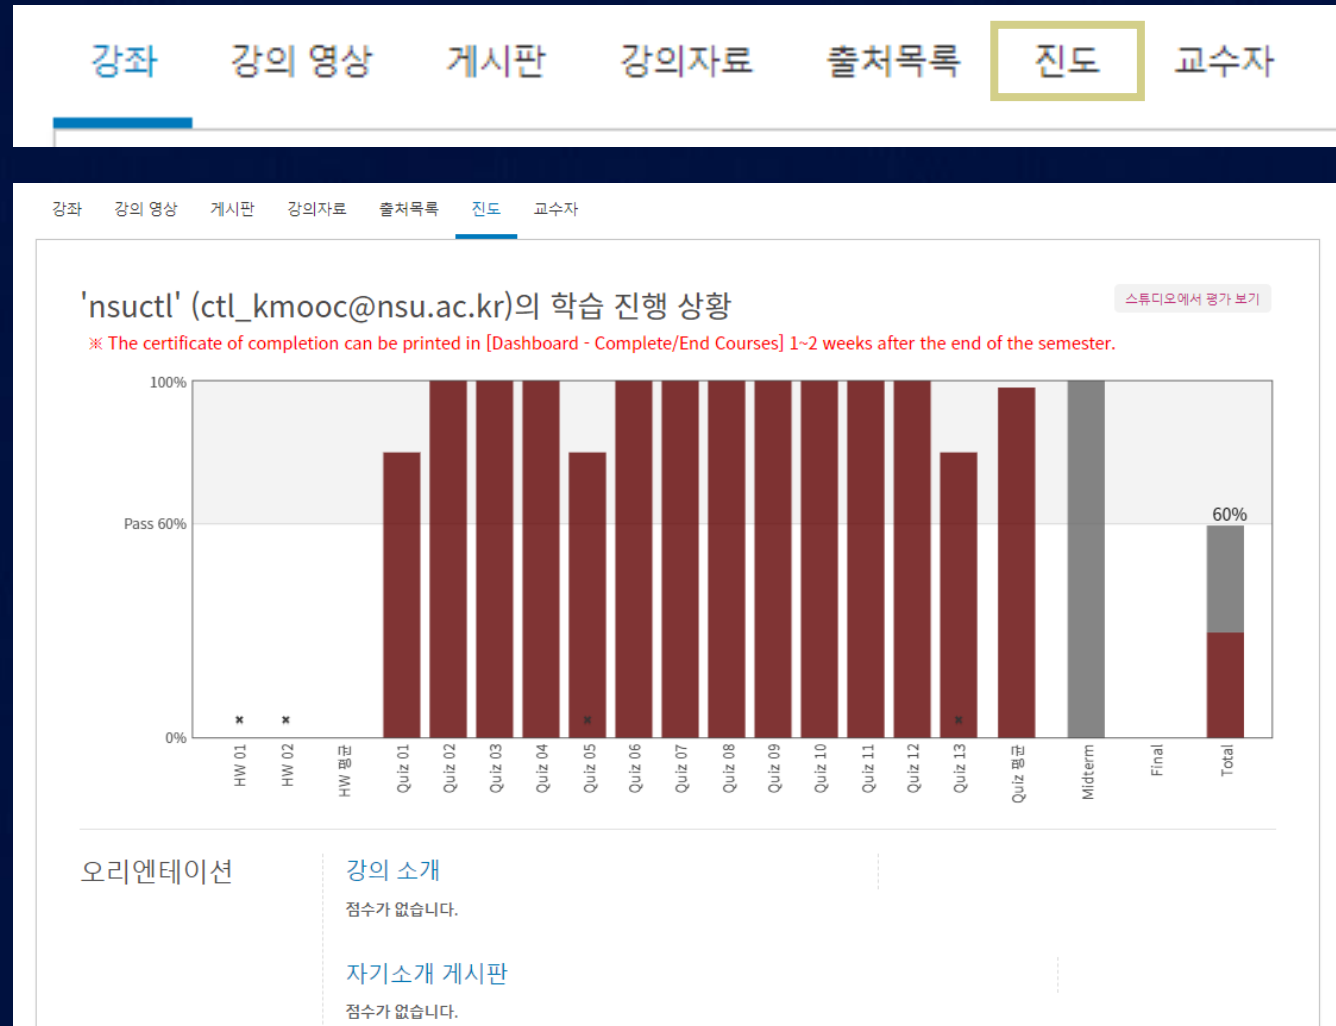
강좌 강의 영상 게시판 강의자료 출처목록 진도 교수자

강좌 강의 영상 게시판 강의자료 출처목록 진도 교수자

'nsuctl' (ctl_kmooc@nsu.ac.kr)의 학습 진행 상황

스튜디오에서 평가 보기

※ The certificate of completion can be printed in [Dashboard - Complete/End Courses] 1~2 weeks after the end of the semester.

100%
Pass 60%
0%
60%

HW 01
HW 02
HW 평균
Quiz 01
Quiz 02
Quiz 03
Quiz 04
Quiz 05
Quiz 06
Quiz 07
Quiz 08
Quiz 09
Quiz 10
Quiz 11
Quiz 12
Quiz 13
Quiz 평균
Midterm
Final
Total

오리엔테이션

강의 소개

점수가 없습니다.

자기소개 게시판

점수가 없습니다.